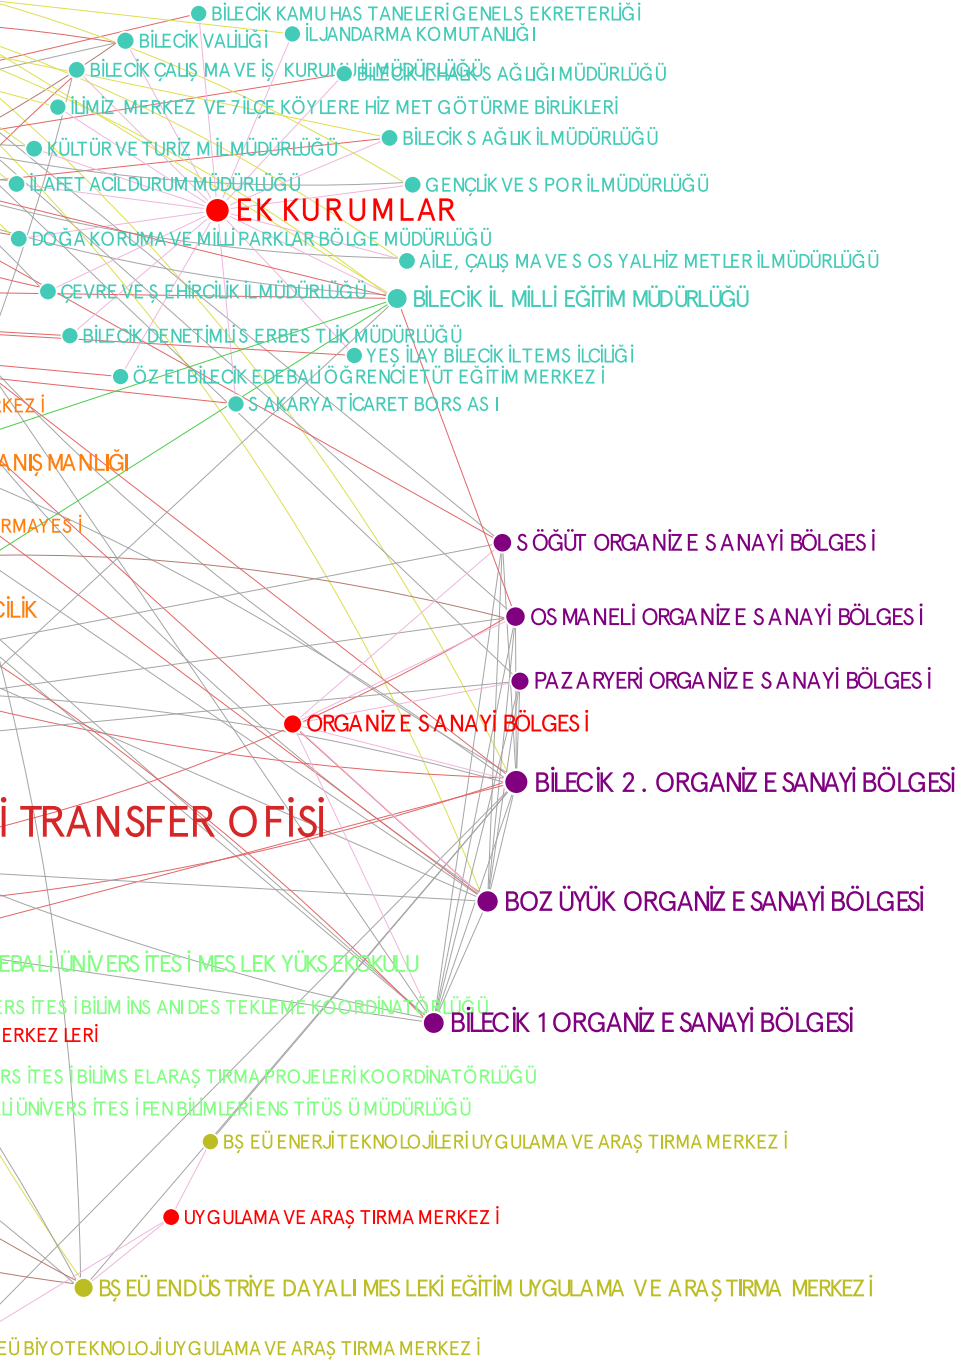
BİLECİK KAMU HAS TANELERİ GENELS EKRETERLİĞİ
BİLECİK VALİLİĞİ
İLJANDARMA KOMUTANLIĞI
BİLECİK ÇALIŞ MA VE İŞ KURUMU İLMÜDÜRLÜĞÜ
BİLECİK İLHALK S AĞLIĞI MÜDÜRLÜĞÜ
İLİMİZ MERKEZ VE 7İLÇE KÖYLERE HİZ MET GÖTÜRME BİRLİKLERİ
BİLECİK S AĞLIK İLMÜDÜRLÜĞÜ
KÜLTÜR VE TURİZ M İLMÜDÜRLÜĞÜ
İLAFET ACİLDURUM MÜDÜRLÜĞÜ
GENÇLİK VE S POR İLMÜDÜRLÜĞÜ
EK KURUMLAR
DOĞA KORUMA VE MİLLİ PARKLAR BÖLGE MÜDÜRLÜĞÜ
AİLE, ÇALIŞ MA VE S OS YAL HİZ METLER İLMÜDÜRLÜĞÜ
ÇEVRE VE Ş EHİRCİLİK İLMÜDÜRLÜĞÜ
BİLECİK İL MİLLİ EĞİTİM MÜDÜRLÜĞÜ
BİLECİK DENETİMLİS ERBES TLİK MÜDÜRLÜĞÜ
YEŞ İLAY BİLECİK İLTEMS İLCİLİĞİ
ÖZ EL BİLECİK EDEBALİ ÖĞRENCİ ETÜT EĞİTİM MERKEZ İ
KEZ İ
S AKARYA TİCARET BORS AS I
ANIŞ MANLIĞI
RMAYES İ
S ÖĞÜT ORGANİZ E S ANAYİ BÖLGES İ
CİLİK
OS MANELİ ORGANİZ E S ANAYİ BÖLGES İ
PAZARYERİ ORGANİZ E S ANAYİ BÖLGES İ
ORGANİZ E S ANAYİ BÖLGES İ
BİLECİK 2 . ORGANİZ E SANAYİ BÖLGESİ
İ TRANSFER OFİSİ
BOZ ÜYÜK ORGANİZ E SANAYİ BÖLGESİ
EBALİ ÜNİVERS İTES İ MES LEK YÜKS EKOKULU
RS İTES İ BİLİM İNS ANI DES TEKLEME KOORDİNATÖRLÜĞÜ
BİLECİK 1 ORGANİZ E SANAYİ BÖLGESİ
ERKEZ LERİ
RS İTES İ BİLİMS EL ARAŞ TIRMA PROJELERİ KOORDİNATÖRLÜĞÜ
Lİ ÜNİVERS İTES İ FEN BİLİMLERİ ENS TİTÜS Ü MÜDÜRLÜĞÜ
BŞ EÜ ENERJİ TEKNOLOJİLERİ UYGULAMA VE ARAŞ TIRMA MERKEZ İ
UYGULAMA VE ARAŞ TIRMA MERKEZ İ
BŞ EÜ ENDÜS TRİYE DAYALI MES LEKİ EĞİTİM UYGULAMA VE ARAŞ TIRMA MERKEZ İ
EÜ BİYOTEKNOLOJİ UYGULAMA VE ARAŞ TIRMA MERKEZ İ